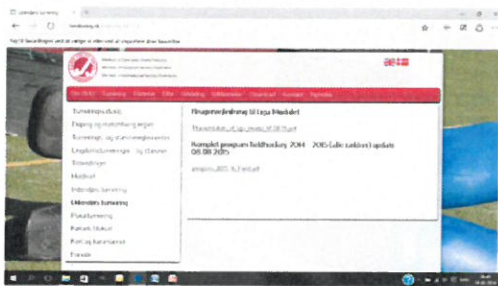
Udendørs turnering

Føj til favoritter

Om DDS Turnering Klubber Elite Uddeling Udtalelser Download Kontakt Nyheder

Turneringsplanlægning
Tilmelding og stævneudbyder
Turneringer og stævnereglementer
Landsmesterskaber og klasser
Stævneregler
Medlemmer
Indendørs turnering
Udendørs turnering
Pointsystem
Ranglister
Regler og kvalifikation
Forside

Ringpræsentation til Lege Moderniseret

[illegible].pdf

Komplet program feltbueturnering 2014 - 2015 (alle sæsoner) update 08.08.2015

program2015_16.pdf